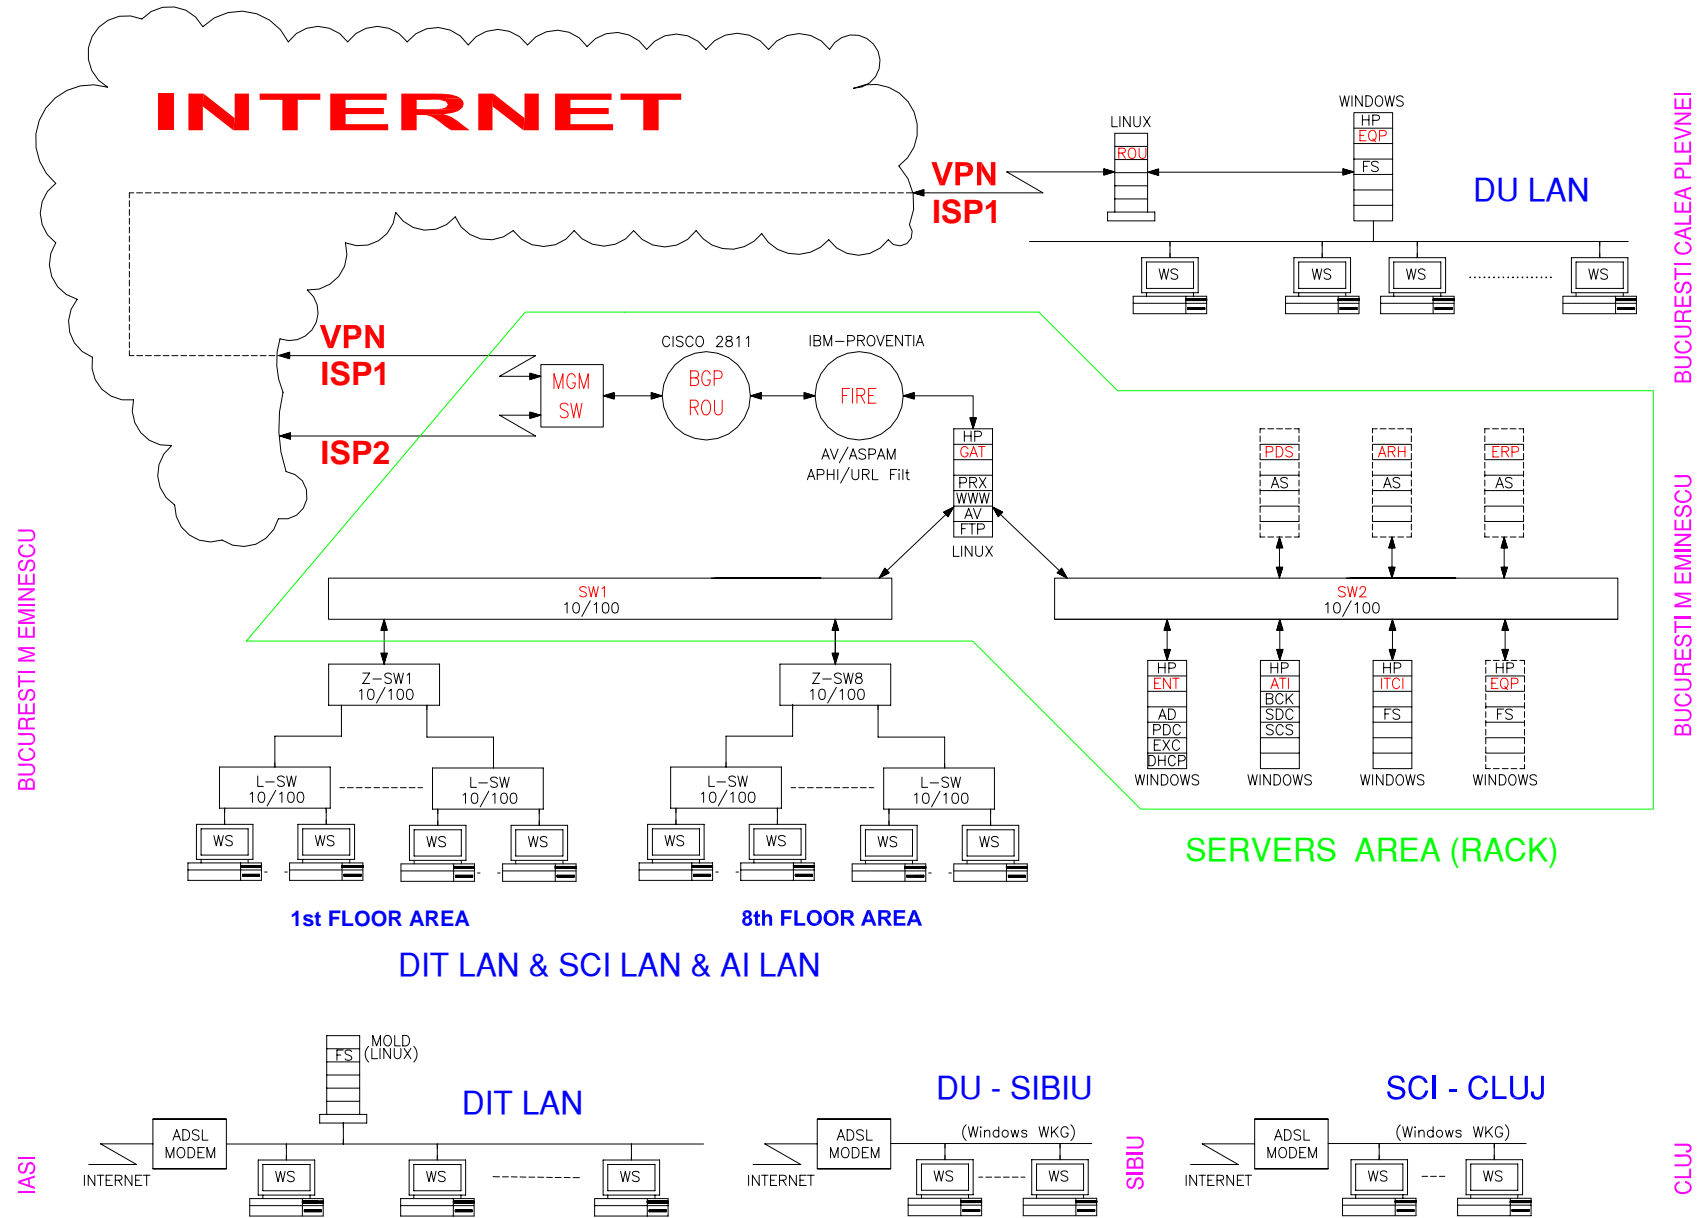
INTERNET

VPN
ISP1

LINUX
ROU

WINDOWS
HP
EQP
FS

DU LAN

WS WS WS ................. WS

BUCURESTI CALEA PLEVNEI

VPN
ISP1

ISP2

MGM
SW

CISCO 2811
BGP
ROU

IBM–PROVENTIA
FIRE
AV/ASPAM
APHI/URL Filt

HP
GAT
PRX
WWW
AV
FTP
LINUX

PDS
AS

ARH
AS

ERP
AS

SW1
10/100

SW2
10/100

BUCURESTI M EMINESCU

BUCURESTI M EMINESCU

Z–SW1
10/100

Z–SW8
10/100

HP
ENT
AD
PDC
EXC
DHCP
WINDOWS

HP
ATI
BCK
SDC
SCS
WINDOWS

HP
ITCI
FS
WINDOWS

HP
EQP
FS
WINDOWS

L–SW
10/100

L–SW
10/100

L–SW
10/100

L–SW
10/100

WS WS WS WS WS WS WS WS

SERVERS AREA (RACK)

1st FLOOR AREA

8th FLOOR AREA

DIT LAN & SCI LAN & AI LAN

MOLD
FS (LINUX)

DIT LAN

DU - SIBIU

SCI - CLUJ

ADSL
MODEM

ADSL
MODEM

(Windows WKG)

ADSL
MODEM

(Windows WKG)

IASI

INTERNET

WS WS WS

INTERNET

WS WS

SIBIU

INTERNET

WS WS

CLUJ